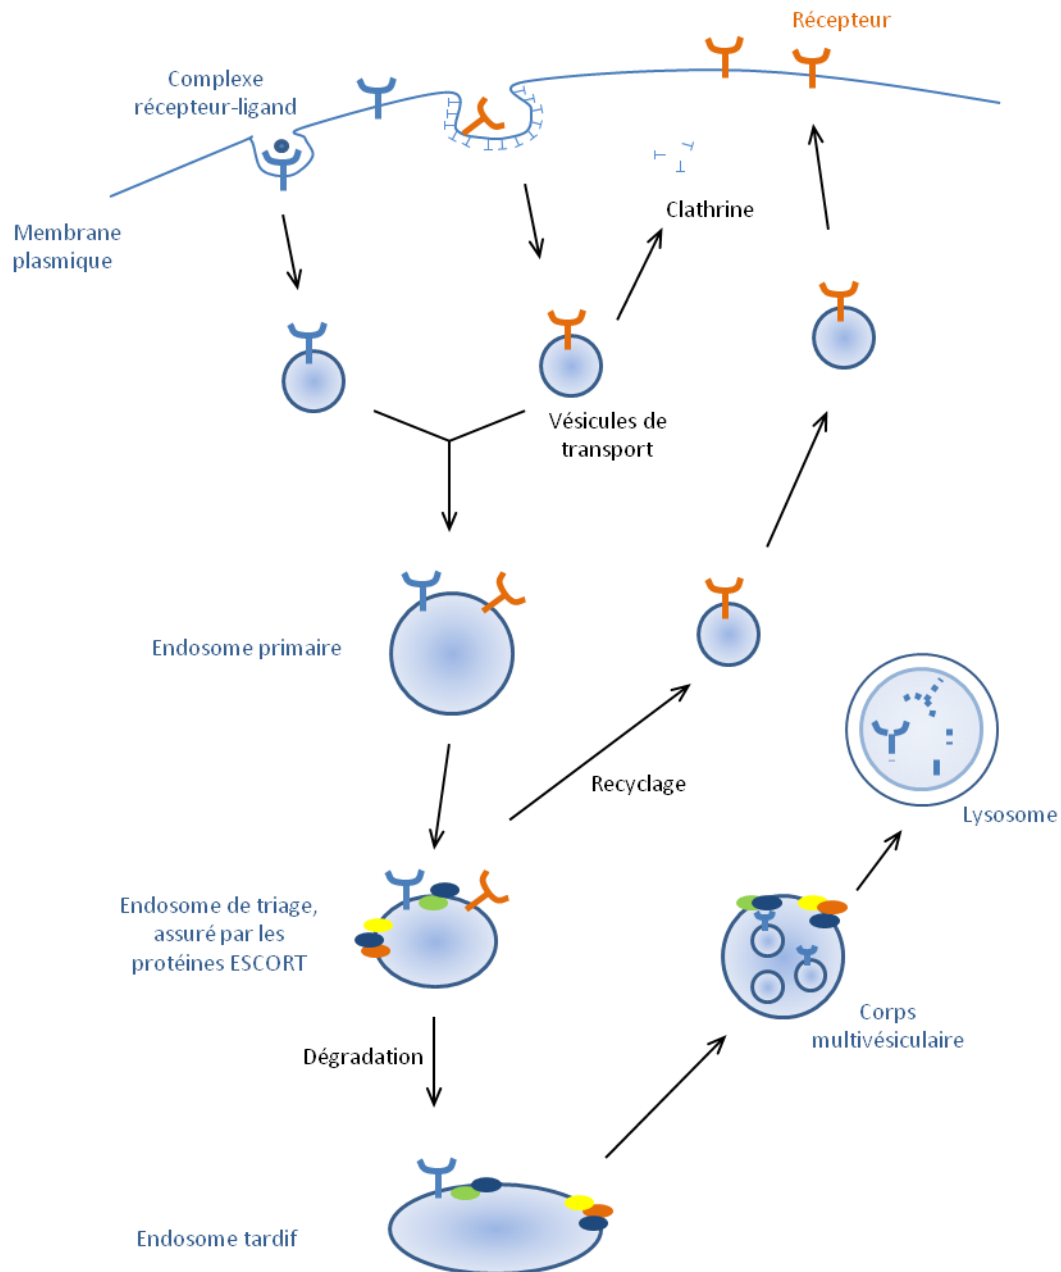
Récepteur

Complexe récepteur-ligand

Membrane plasmique

Clathrine

Vésicules de transport

Endosome primaire

Recyclage

Lysosome

Endosome de triage, assuré par les protéines ESCORT

Corps multivésiculaire

Dégradation

Endosome tardif